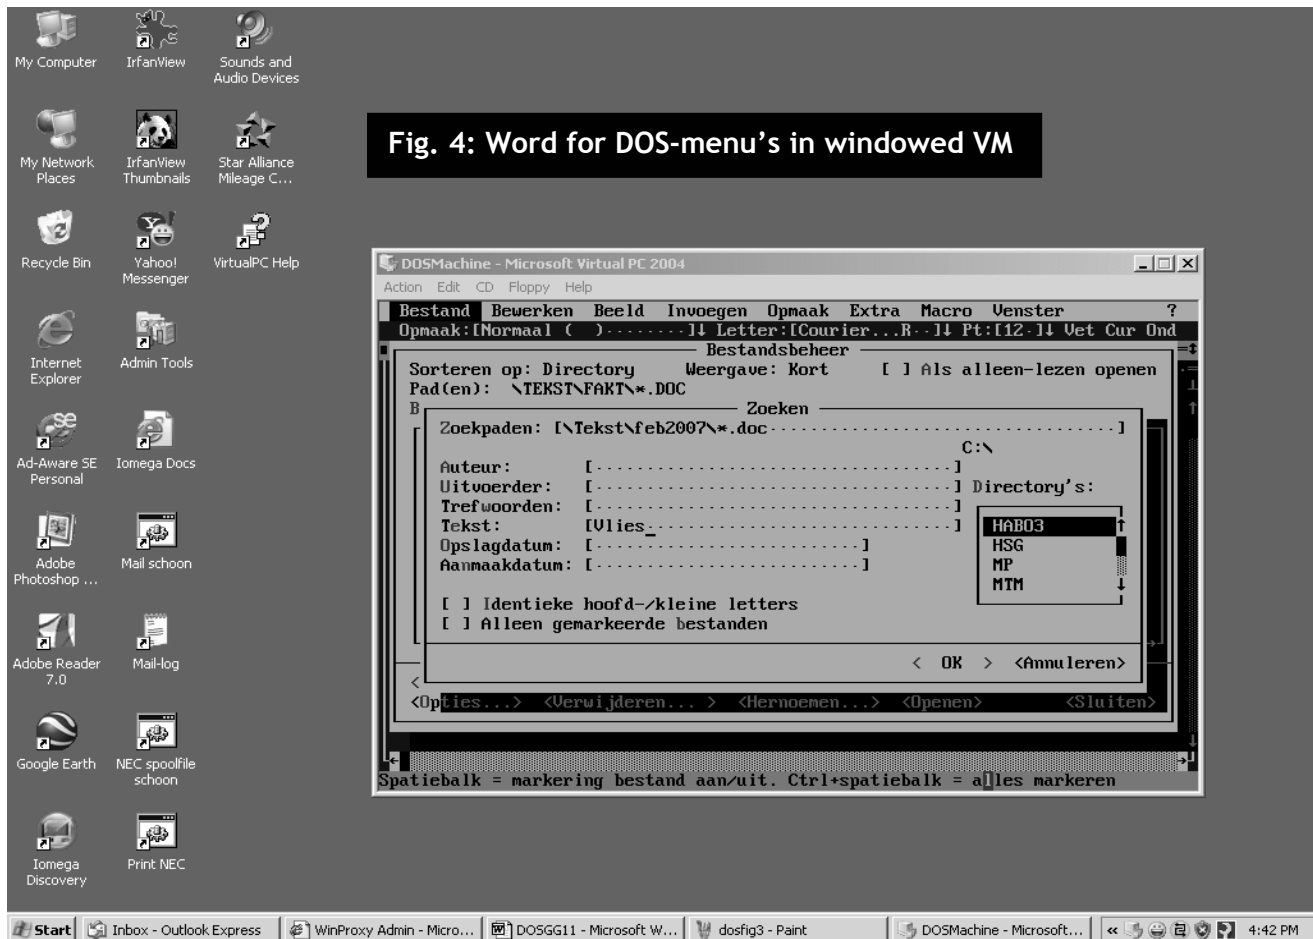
My Computer

IrfanView

Sounds and Audio Devices

My Network Places

IrfanView Thumbnails

Star Alliance Mileage C...

Recycle Bin

Yahoo! Messenger

VirtualPC Help

Internet Explorer

Admin Tools

Ad-Aware SE Personal

Iomega Docs

Adobe Photoshop ...

Mail schoon

Adobe Reader 7.0

Mail-log

Google Earth

NEC spoolfile schoon

Iomega Discovery

Print NEC

Fig. 4: Word for DOS-menu's in windowed VM

DOSMachine - Microsoft Virtual PC 2004

Action Edit CD Floppy Help

Bestand Bewerken Beeld Invoegen Opmaak Extra Macro Venster ?

Opmaak:[Normaal ( )········]↓ Letter:[Courier...R··]↓ Pt:[12·]↓ Vet Cur Ond

Bestandsbeheer

Sorteren op: Directory Weergave: Kort [ ] Als alleen-lezen openen

Pad(en): \TEKST\FAKT\*.DOC

Zoeken

Zoekpaden: [\Tekst\feb2007\*.doc·································]

C:\

Auteur: [·································]

Uitvoerder: [·································] Directory's:

Trefwoorden: [·································]

Tekst: [Vlies_····························]

Opslagdatum: [··························]

Aanmaakdatum: [··························]

HAB03
HSG
MP
MTM

[ ] Identieke hoofd-/kleine letters

[ ] Alleen gemarkeerde bestanden

< OK > <Annuleren>

<Opties...> <Verwijderen...> <Hernoemen...> <Openen> <Sluiten>

Spatiebalk = markering bestand aan/uit. Ctrl+spatiebalk = alles markeren

Start | Inbox - Outlook Express | WinProxy Admin - Micro... | DOSGG11 - Microsoft W... | dosfig3 - Paint | DOSMachine - Microsoft... | 4:42 PM